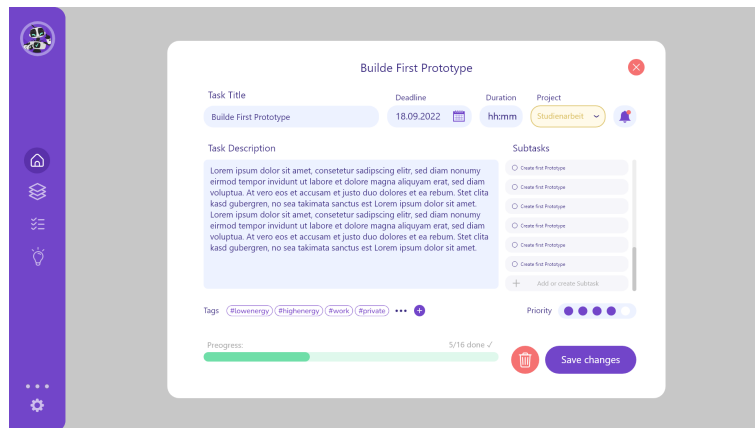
Builde First Prototype

Task Title

Builde First Prototype

Deadline

18.09.2022

Duration

hh:mm

Project

Studienarbeit

Task Description

Lorem ipsum dolor sit amet, consetetur sadipscing elitr, sed diam nonumy eirmod tempor invidunt ut labore et dolore magna aliquyam erat, sed diam voluptua. At vero eos et accusam et justo duo dolores et ea rebum. Stet clita kasd gubergren, no sea takimata sanctus est Lorem ipsum dolor sit amet. Lorem ipsum dolor sit amet, consetetur sadipscing elitr, sed diam nonumy eirmod tempor invidunt ut labore et dolore magna aliquyam erat, sed diam voluptua. At vero eos et accusam et justo duo dolores et ea rebum. Stet clita kasd gubergren, no sea takimata sanctus est Lorem ipsum dolor sit amet.

Subtasks

Create first Prototype

Create first Prototype

Create first Prototype

Create first Prototype

Create first Prototype

Create first Prototype

Add or create Subtask

Tags #lowenergy #highenergy #work #private •••

Priority

Preogress:

5/16 done ✓

Save changes